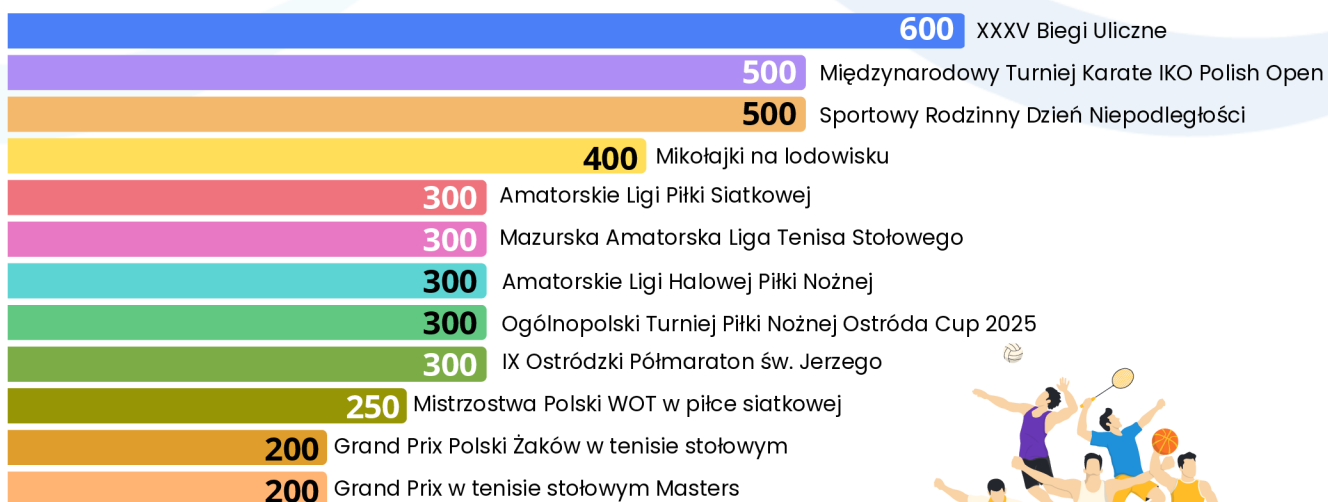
600 XXXV Biegi Uliczne
500 Międzynarodowy Turniej Karate IKO Polish Open
500 Sportowy Rodzinny Dzień Niepodległości
400 Mikołajki na lodowisku
300 Amatorskie Ligi Piłki Siatkowej
300 Mazurska Amatorska Liga Tenisa Stołowego
300 Amatorskie Ligi Halowej Piłki Nożnej
300 Ogólnopolski Turniej Piłki Nożnej Ostróda Cup 2025
300 IX Ostródzki Półmaraton św. Jerzego
250 Mistrzostwa Polski WOT w piłce siatkowej
200 Grand Prix Polski Żaków w tenisie stołowym
200 Grand Prix w tenisie stołowym Masters